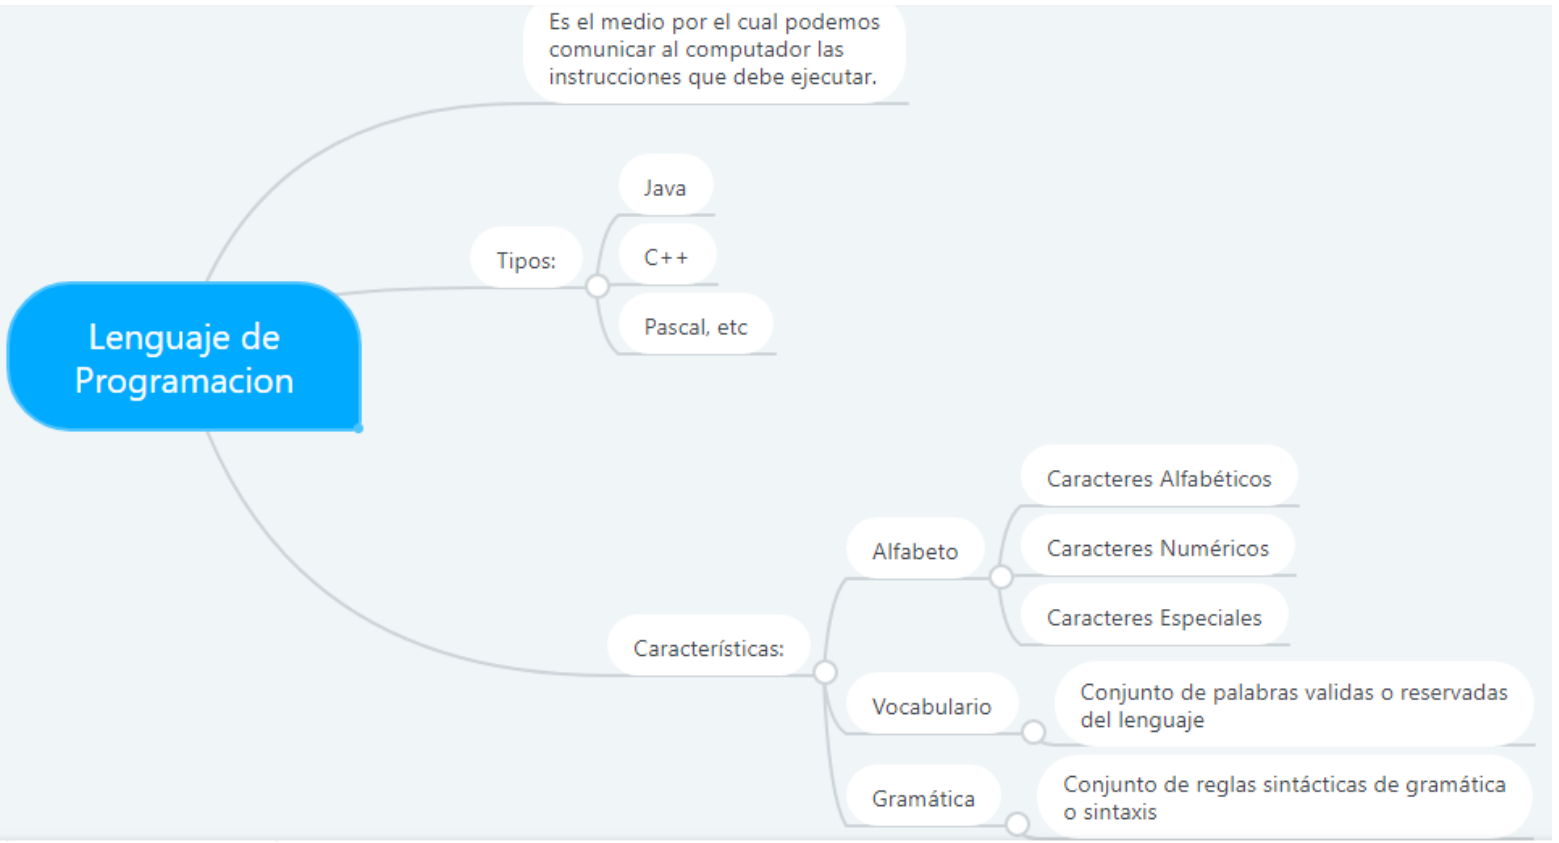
Lenguaje de Programacion

Es el medio por el cual podemos comunicar al computador las instrucciones que debe ejecutar.

Tipos:

Java

C++

Pascal, etc

Características:

Alfabeto

Caracteres Alfabéticos

Caracteres Numéricos

Caracteres Especiales

Vocabulario

Conjunto de palabras validas o reservadas del lenguaje

Gramática

Conjunto de reglas sintácticas de gramática o sintaxis